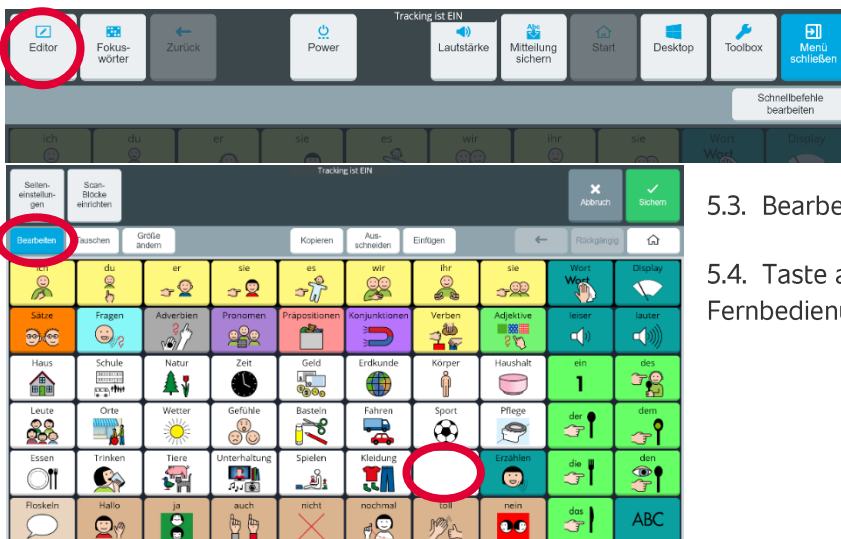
Tracking ist EIN

Editor
Fokus-wörter
Zurück
Power
Lautstärke
Mitteilung sichern
Start
Desktop
Toolbox
Menü schließen

Schnellbefehle bearbeiten

ich
du
er
sie
es
wir
ihr
sie
Wort
Display

Tracking ist EIN

Seiten-einstellun-gen
Scan-Blöcke einrichten

Abbruch
Sichern

Bearbeiten
Tauschen
Größe ändern
Kopieren
Aus-schneiden
Einfügen
Rückgängig

| ich | du | er | sie | es | wir | ihr | sie | Wort | Display |
|---|---|---|---|---|---|---|---|---|---|
| Sätze | Fragen | Adverbien | Pronomen | Präpositionen | Konjunktionen | Verben | Adjektive | leiser | lauter |
| Haus | Schule | Natur | Zeit | Geld | Erdkunde | Körper | Haushalt | ein 1 | des |
| Leute | Orte | Wetter | Gefühle | Basteln | Fahren | Sport | Pflege | der | dem |
| Essen | Trinken | Tiere | Unterhaltung | Spielen | Kleidung | | Erzählen | die | den |
| Floskeln | Hallo | ja | auch | nicht | nochmal | toll | nein | das | ABC |

5.3. Bearbe

5.4. Taste a
Fernbedienu